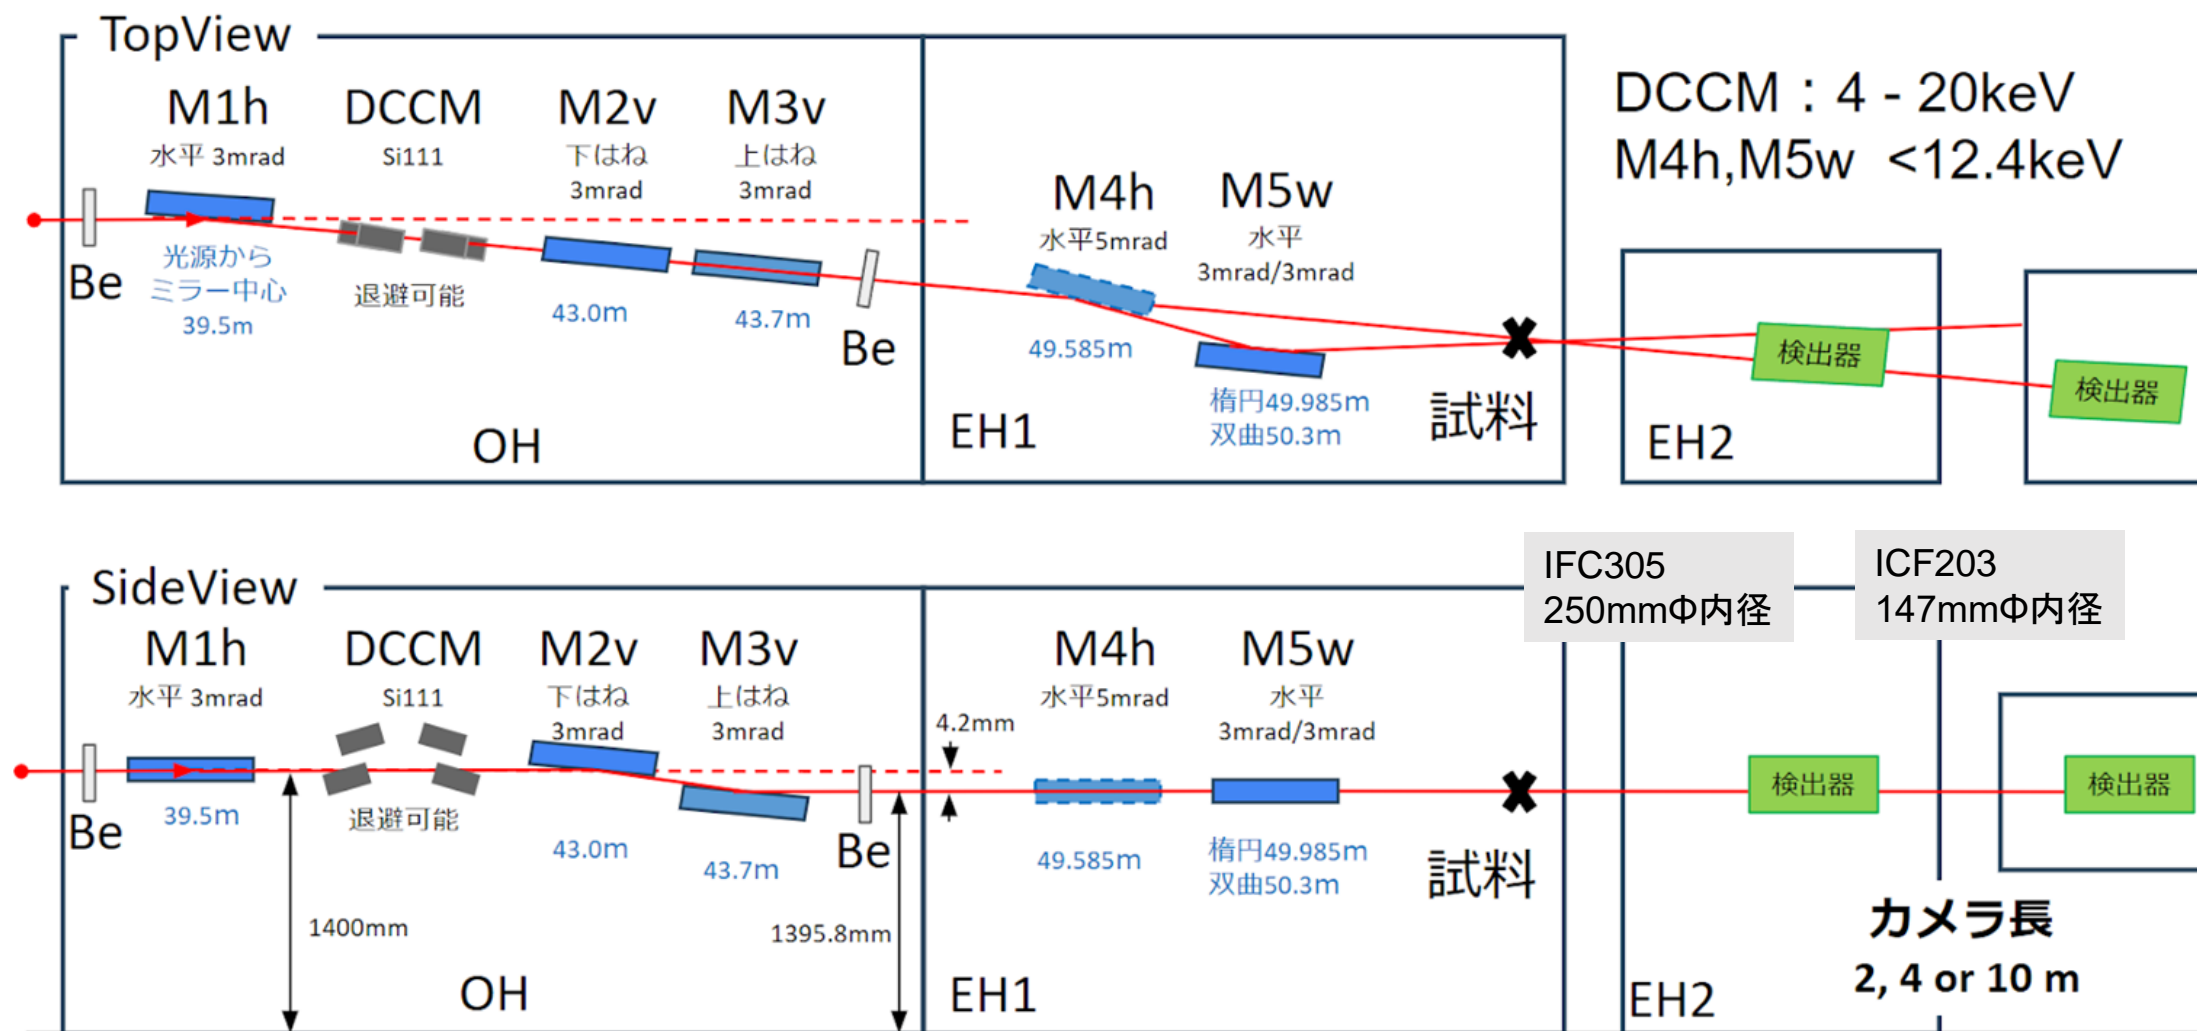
TopView

M1h
水平 3mrad

DCCM
Si111

M2v
下はね
3mrad

M3v
上はね
3mrad

DCCM：4 - 20keV
M4h,M5w <12.4keV

Be

光源から
ミラー中心
39.5m

退避可能

43.0m

43.7m

Be

M4h
水平5mrad

M5w
水平
3mrad/3mrad

49.585m

楕円49.985m
双曲50.3m

試料

検出器

検出器

OH

EH1

EH2

SideView

IFC305
250mmΦ内径

ICF203
147mmΦ内径

M1h
水平 3mrad

DCCM
Si111

M2v
下はね
3mrad

M3v
上はね
3mrad

4.2mm

M4h
水平5mrad

M5w
水平
3mrad/3mrad

Be

39.5m

退避可能

43.0m

43.7m

Be

49.585m

楕円49.985m
双曲50.3m

試料

検出器

検出器

1400mm

1395.8mm

OH

EH1

EH2

カメラ長
2, 4 or 10 m